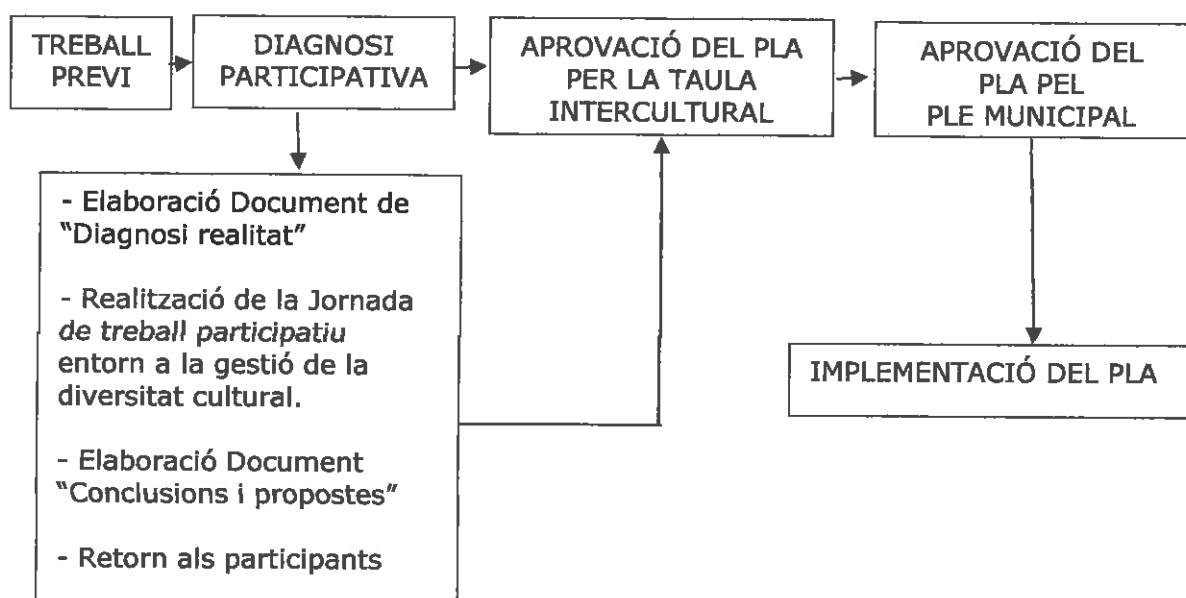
TREBALL PREVI

DIAGNOSI PARTICIPATIVA

APROVACIÓ DEL PLA PER LA TAULA INTERCULTURAL

APROVACIÓ DEL PLA PEL PLE MUNICIPAL

- Elaboració Document de "Diagnosi realitat"

- Realització de la Jornada de treball participatiu entorn a la gestió de la diversitat cultural.

- Elaboració Document "Conclusions i propostes"

- Retorn als participants

IMPLEMENTACIÓ DEL PLA